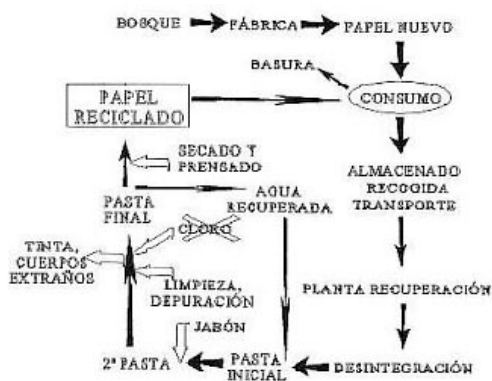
BOSQUE
FÁBRICA
PAPEL NUEVO
BASURA
PAPEL RECICLADO
CONSUMO
SECADO Y PRENSADO
ALMACENADO
RECOGIDA
TRANSPORTE
PASTA FINAL
AGUA RECUPERADA
CLORO
TINTA, CUERPOS EXTRAÑOS
LIMPIEZA, DEPURACIÓN
PLANTA RECUPERACIÓN
JABÓN
2ª PASTA
PASTA INICIAL
DESINTEGRACIÓN